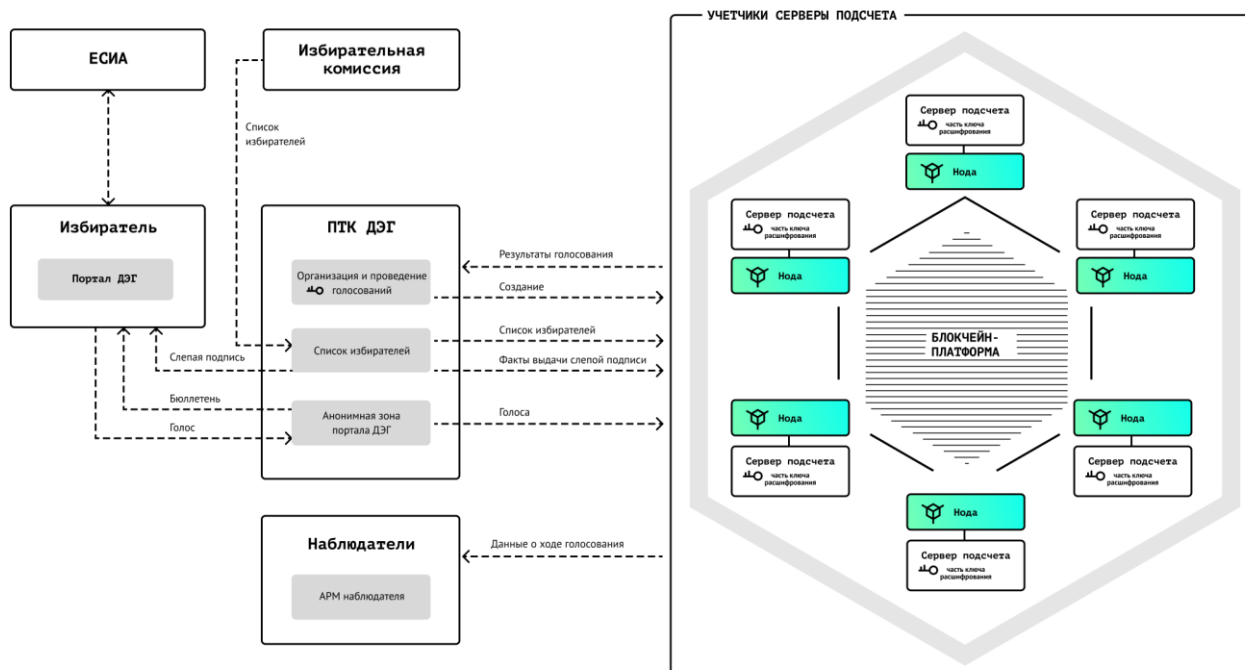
ЕСИА

Избирательная комиссия

Список избирателей

Избиратель

Портал ДЭГ

ПТК ДЭГ

Организация и проведение голосований

Список избирателей

Анонимная зона портала ДЭГ

Слепая подпись

Бюллетень

Голос

Результаты голосования

Создание

Список избирателей

Факты выдачи слепой подписи

Голоса

Наблюдатели

АРМ наблюдателя

Данные о ходе голосования

УЧЕТЧИКИ СЕРВЕРЫ ПОДСЧЕТА

Сервер подсчета
часть ключа расшифрования

Нода

Сервер подсчета
часть ключа расшифрования

Нода

Сервер подсчета
часть ключа расшифрования

Нода

БЛОКЧЕЙН-ПЛАТФОРМА

Нода

Сервер подсчета
часть ключа расшифрования

Нода

Сервер подсчета
часть ключа расшифрования

Нода

Сервер подсчета
часть ключа расшифрования